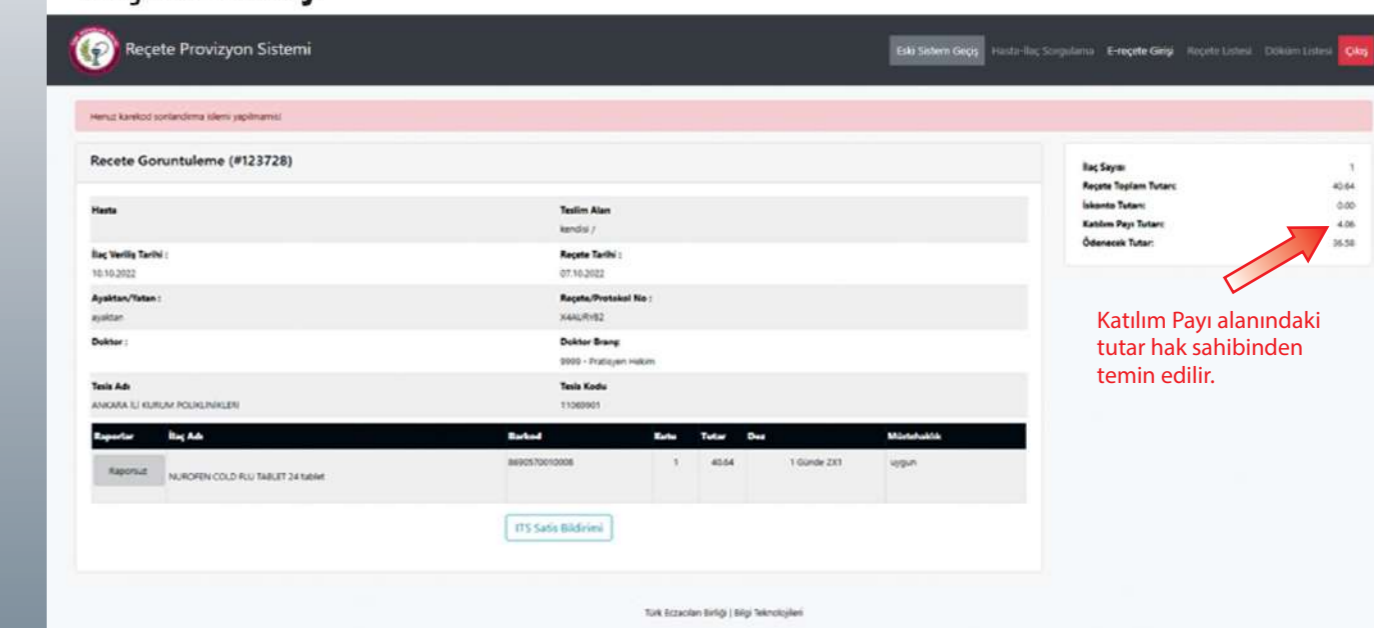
Reçete Provizyon Sistemi

Eski Sistem Geçiş Hasta-İlaç Sorgulama E-reçete Girişi Reçete Listesi Döküm Listesi Çıkış

Henuz karekod sonlandirma islemi yapilmamis!

Recete Goruntuleme (#123728)

Hasta

Teslim Alan
kendisi /

İlaç Veriliş Tarihi :
10.10.2022

Reçete Tarihi :
07.10.2022

Ayaktan/Yatan :
ayaktan

Reçete/Protokol No :
X4AURYB2

Doktor :

Doktor Branş
9999 - Pratisyen Hekim

Tesis Adı
ANKARA İLİ KURUM POLİKLİNİKLERİ

Tesis Kodu
11069901

| Raporlar | İlaç Adı | Barkod | Kutu | Tutar | Doz | Müstehaklık |
|---|---|---|---|---|---|---|
| Raporsuz | NUROFEN COLD FLU TABLET 24 tablet | 8690570010008 | 1 | 40.64 | 1 Günde 2X1 | uygun |

ITS Satis Bildirimi

| İlaç Sayısı | 1 |
|---|---|
| Reçete Toplam Tutarı: | 40.64 |
| İskonto Tutarı: | 0.00 |
| Katılım Payı Tutarı: | 4.06 |
| Ödenecek Tutar: | 36.58 |

Katılım Payı alanındaki tutar hak sahibinden temin edilir.

Türk Eczacıları Birliği | Bilgi Teknolojileri